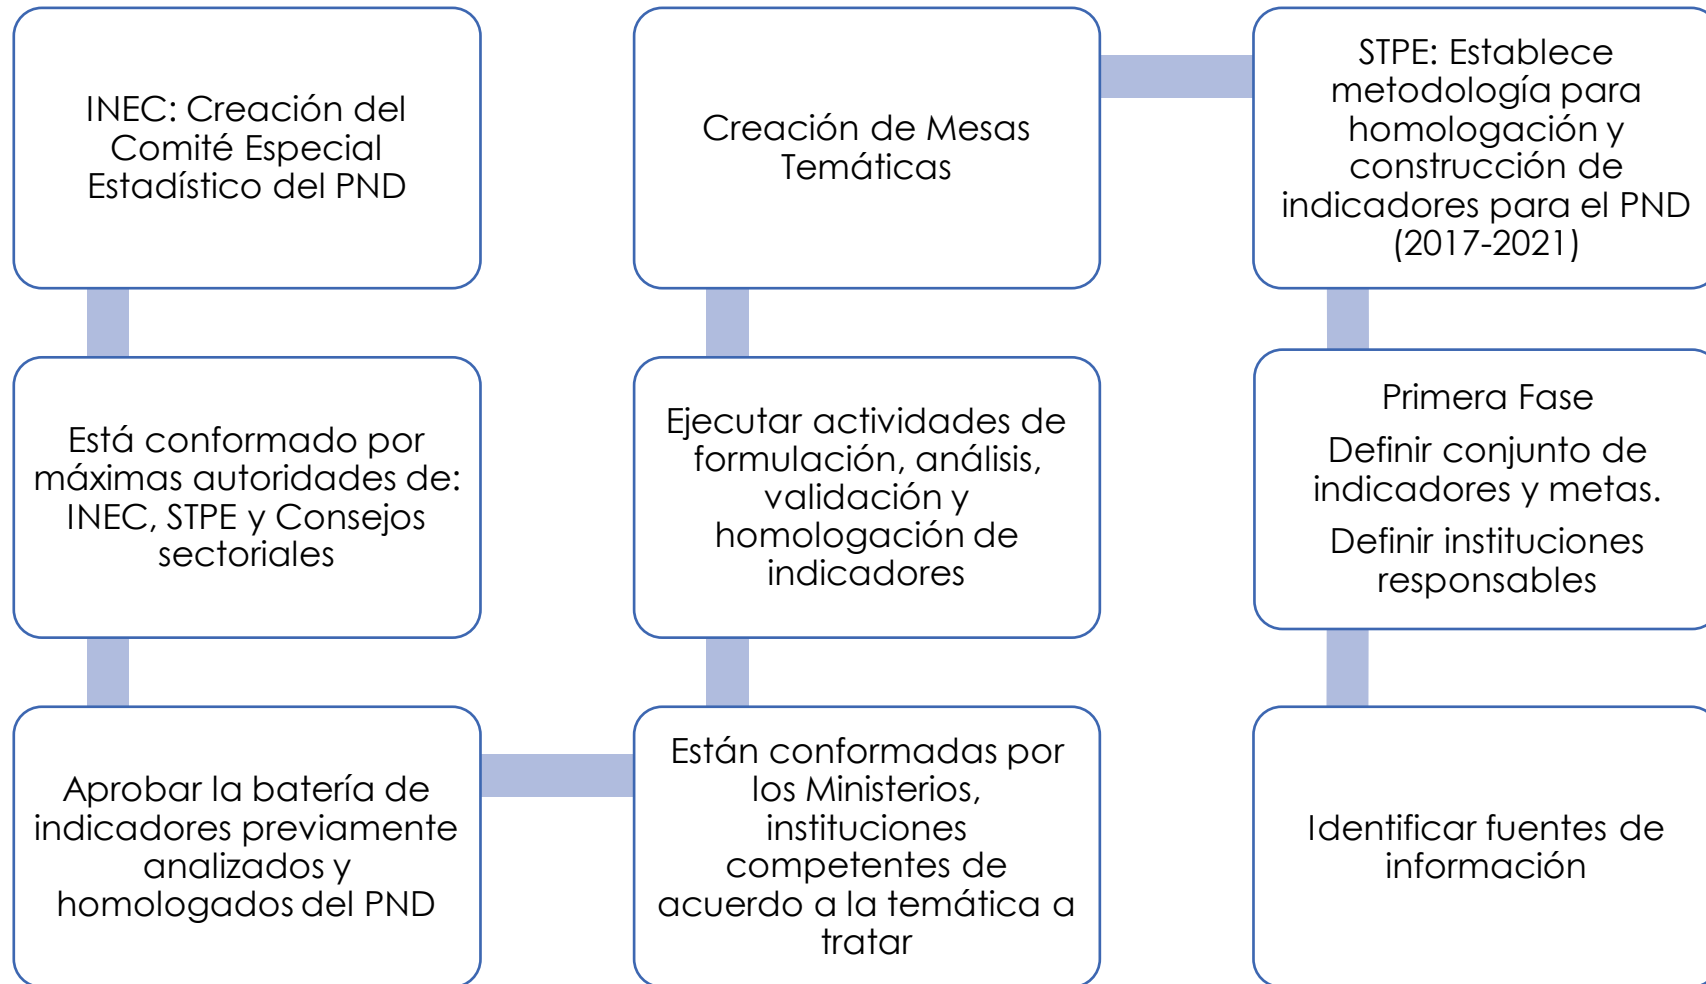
INEC: Creación del Comité Especial Estadístico del PND

Está conformado por máximas autoridades de: INEC, STPE y Consejos sectoriales

Aprobar la batería de indicadores previamente analizados y homologados del PND

Creación de Mesas Temáticas

Ejecutar actividades de formulación, análisis, validación y homologación de indicadores

Están conformadas por los Ministerios, instituciones competentes de acuerdo a la temática a tratar

STPE: Establece metodología para homologación y construcción de indicadores para el PND (2017-2021)

Primera Fase

Definir conjunto de indicadores y metas.

Definir instituciones responsables

Identificar fuentes de información